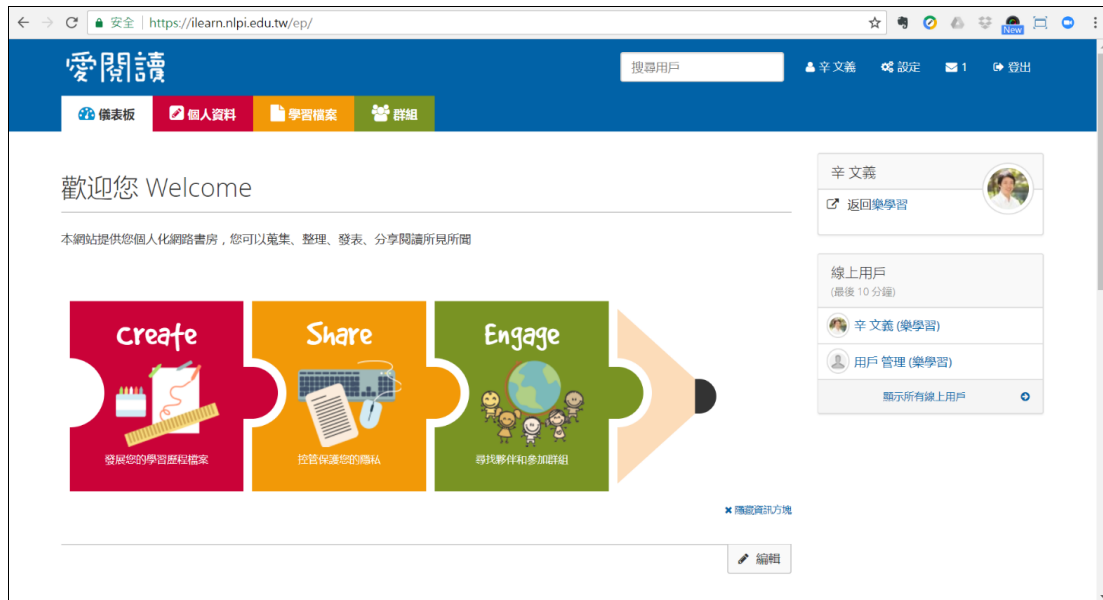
安全 | https://ilearn.nlpi.edu.tw/ep/

New

愛閱讀

搜尋用戶

辛文義 設定 1 登出

儀表板 個人資料 學習檔案 群組

歡迎您 Welcome

本網站提供您個人化網路書房，您可以蒐集、整理、發表、分享閱讀所見所聞

Create
發展您的學習歷程檔案

Share
控管保護您的隱私

Engage
尋找夥伴和參加群組

隱藏資訊方塊

編輯

辛文義

返回樂學習

線上用戶
(最後 10 分鐘)

辛文義 (樂學習)

用戶 管理 (樂學習)

顯示所有線上用戶